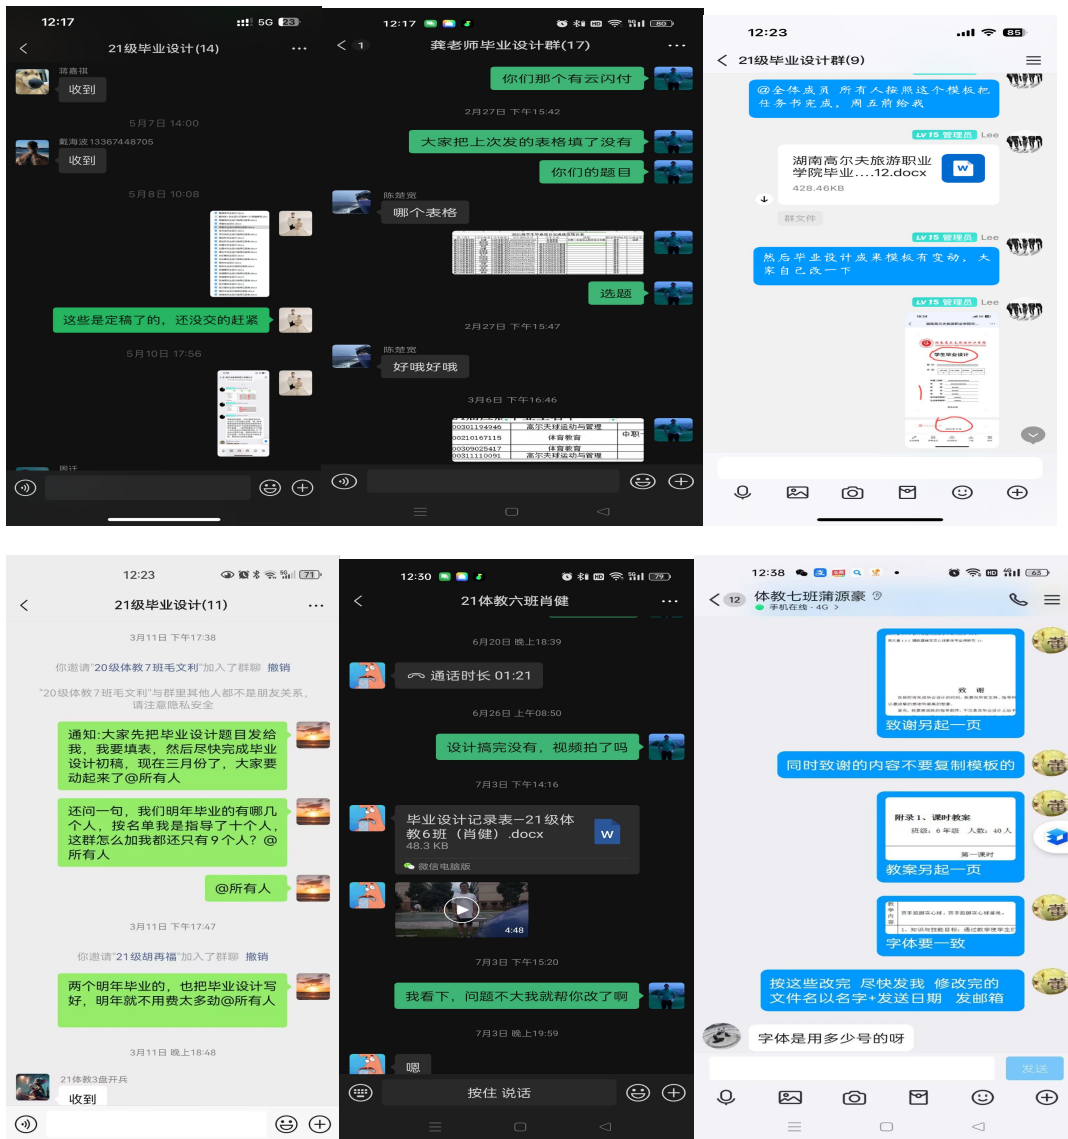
12:17 5G 23
21级毕业设计(14) ···
蒋嘉琪
收到
5月7日 14:00
戴海波13367448705
收到
5月8日 10:08
这些是定稿了的，还没交的赶紧
5月10日 17:56
阁远

12:17 80
1 龚老师毕业设计群(17) ···
你们那个有云闪付
2月27日 下午15:42
大家把上次发的表格填了没有
你们的题目
陈楚宽
哪个表格
选题
2月27日 下午15:47
陈楚宽
好哦好哦
3月6日 下午16:46
| 00301194946 | 高尔夫球运动与管理 | |
|---|---|---|
| 00210167115 | 体育教育 | 中职 |
| 00309025417 | 体育教育 | |
| 00311110091 | 高尔夫球运动与管理 | |

12:23 85
21级毕业设计群(9)
@全体成员 所有人按照这个模板把任务书完成，周五前给我
LV 15 管理员 Lee
湖南高尔夫旅游职业学院毕业....12.docx
428.46KB
W
群文件
LV 15 管理员 Lee
然后毕业设计成果模板有变动，大家自己改一下
LV 15 管理员 Lee
学生毕业设计

12:23 71
21级毕业设计(11) ···
3月11日 下午17:38
你邀请"20级体教7班毛文利"加入了群聊 撤销
"20级体教7班毛文利"与群里其他人都不是朋友关系，请注意隐私安全
通知:大家先把毕业设计题目发给我，我要填表，然后尽快完成毕业设计初稿，现在三月份了，大家要动起来了@所有人
还问一句，我们明年毕业的有哪几个人，按名单我是指导了十个人，这群怎么加我都还只有9个人？@所有人
@所有人
3月11日 下午17:47
你邀请"21级胡再福"加入了群聊 撤销
两个明年毕业的，也把毕业设计写好，明年就不用费太多劲@所有人
3月11日 晚上18:48
21体教3盘开兵
收到

12:30 79
21体教六班肖健 ···
6月20日 晚上18:39
通话时长 01:21
6月26日 上午08:50
设计搞完没有，视频拍了吗
7月3日 下午14:16
毕业设计记录表—21级体教6班（肖健）.docx
48.3 KB
微信电脑版
4:48
7月3日 下午15:20
我看下，问题不大我就帮你改了啊
7月3日 下午19:59
嗯
按住 说话

12:38 63
12 体教七班蒲源豪
手机在线 - 4G
致 谢
致谢另起一页
同时致谢的内容不要复制模板的
附录1、课时教案
班级：6年级 人数：40人
第一课时
教案另起一页
字体要一致
按这些改完 尽快发我 修改完的文件名以名字+发送日期 发邮箱
字体是用多少号的呀
发送